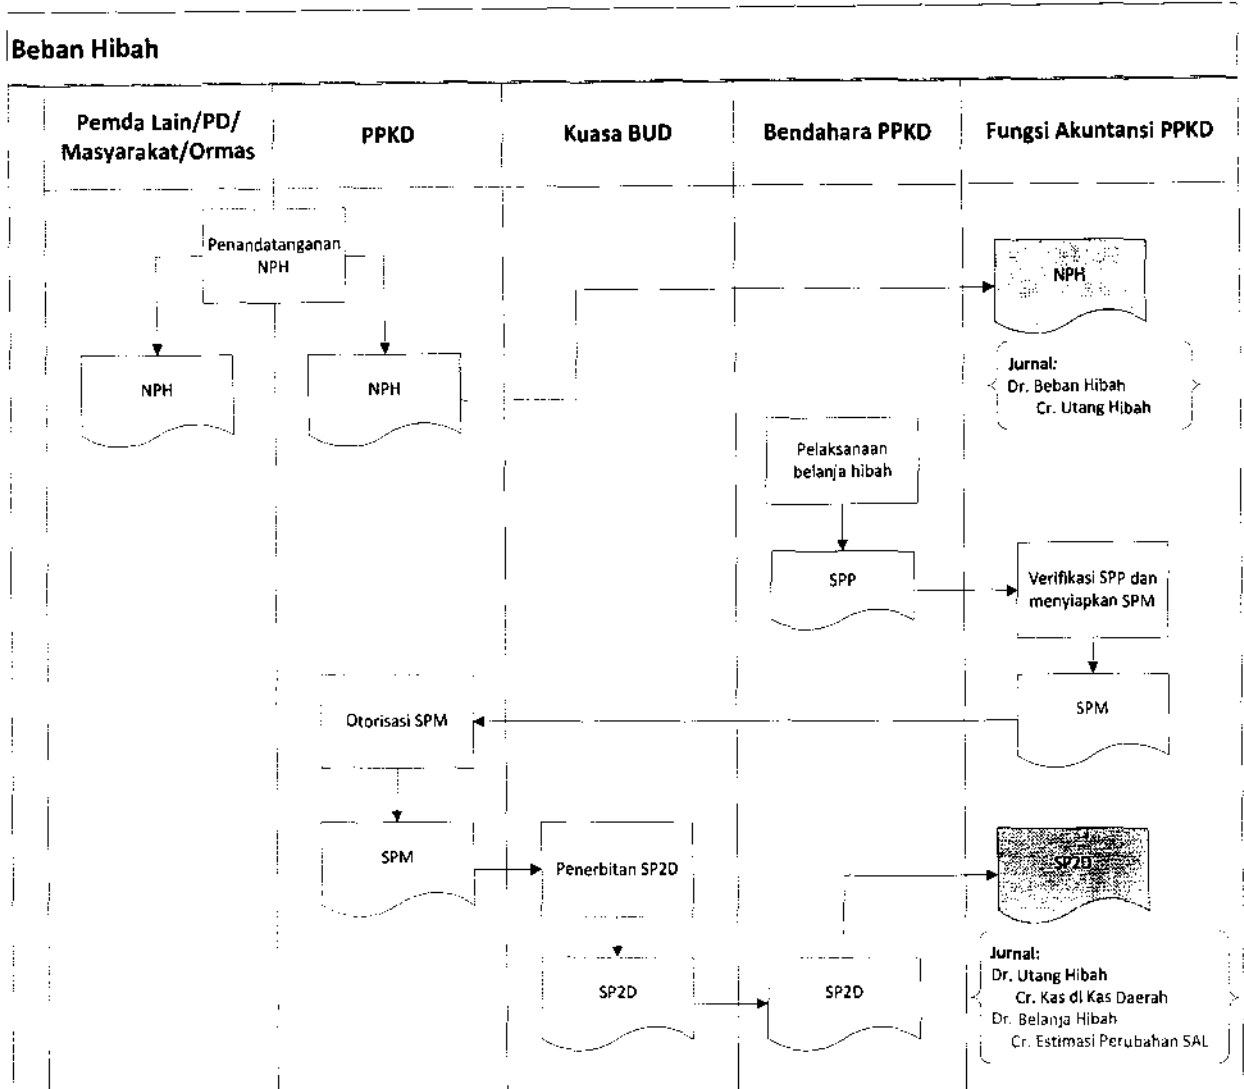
Beban Hibah

| Pemda Lain/PD/ Masyarakat/Ormas | PPKD | Kuasa BUD | Bendahara PPKD | Fungsi Akuntansi PPKD |
|---|---|---|---|---|

Penandatanganan NPH

NPH

NPH

NPH

Jurnal:
Dr. Beban Hibah
Cr. Utang Hibah

Pelaksanaan belanja hibah

SPP

Verifikasi SPP dan menyiapkan SPM

SPM

Otorisasi SPM

SPM

Penerbitan SP2D

SP2D

SP2D

SP2D

SP2D

Jurnal:
Dr. Utang Hibah
Cr. Kas di Kas Daerah
Dr. Belanja Hibah
Cr. Estimasi Perubahan SAL